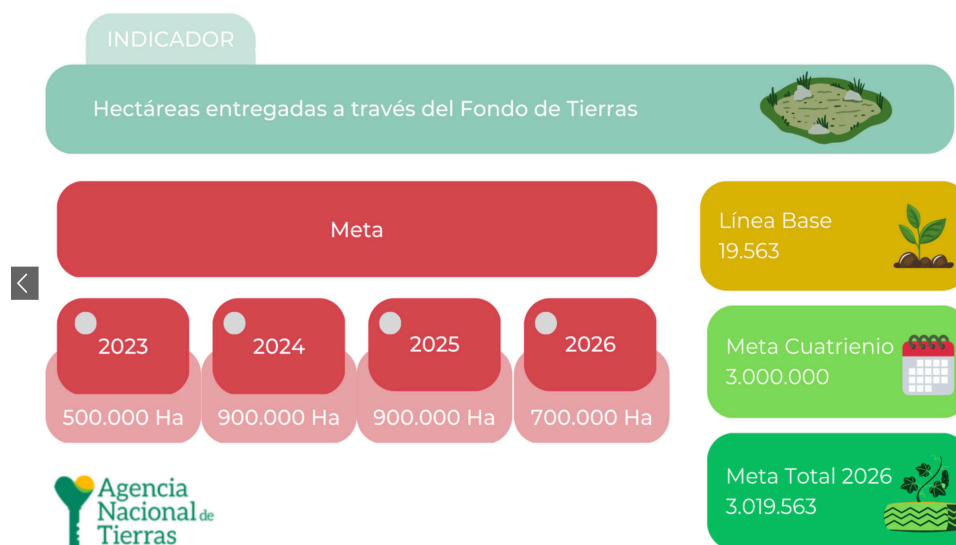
INDICADOR

Hectáreas entregadas a través del Fondo de Tierras

Meta

2023
500.000 Ha

2024
900.000 Ha

2025
900.000 Ha

2026
700.000 Ha

Línea Base
19.563

Meta Cuatrienio
3.000.000

Meta Total 2026
3.019.563

Agencia Nacional de Tierras